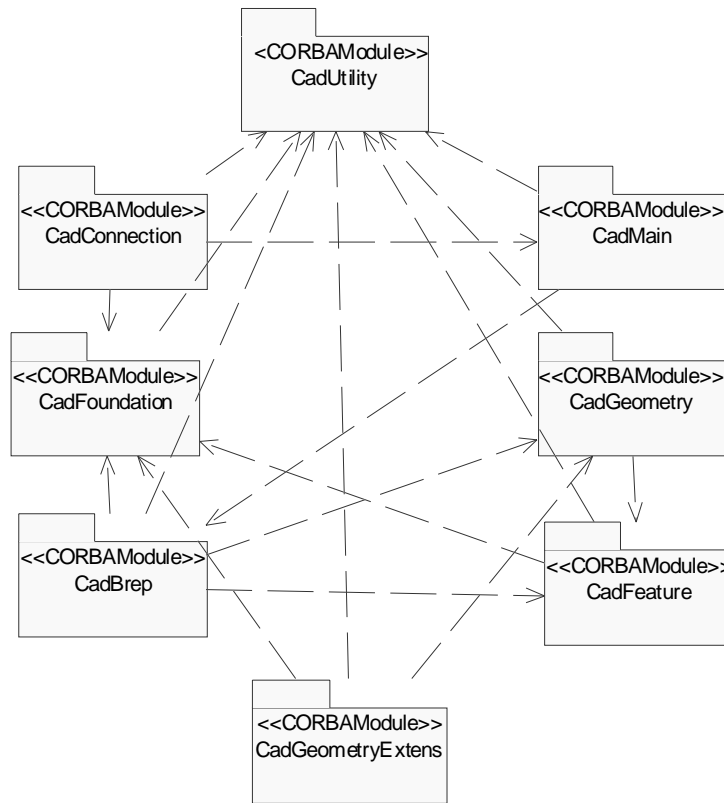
<CORBAModule>>
CadUtility

<<CORBAModule>>
CadConnection

<<CORBAModule>>
CadMain

<<CORBAModule>>
CadFoundation

<<CORBAModule>>
CadGeometry

<<CORBAModule>>
CadBrep

<<CORBAModule>>
CadFeature

<<CORBAModule>>
CadGeometryExtens